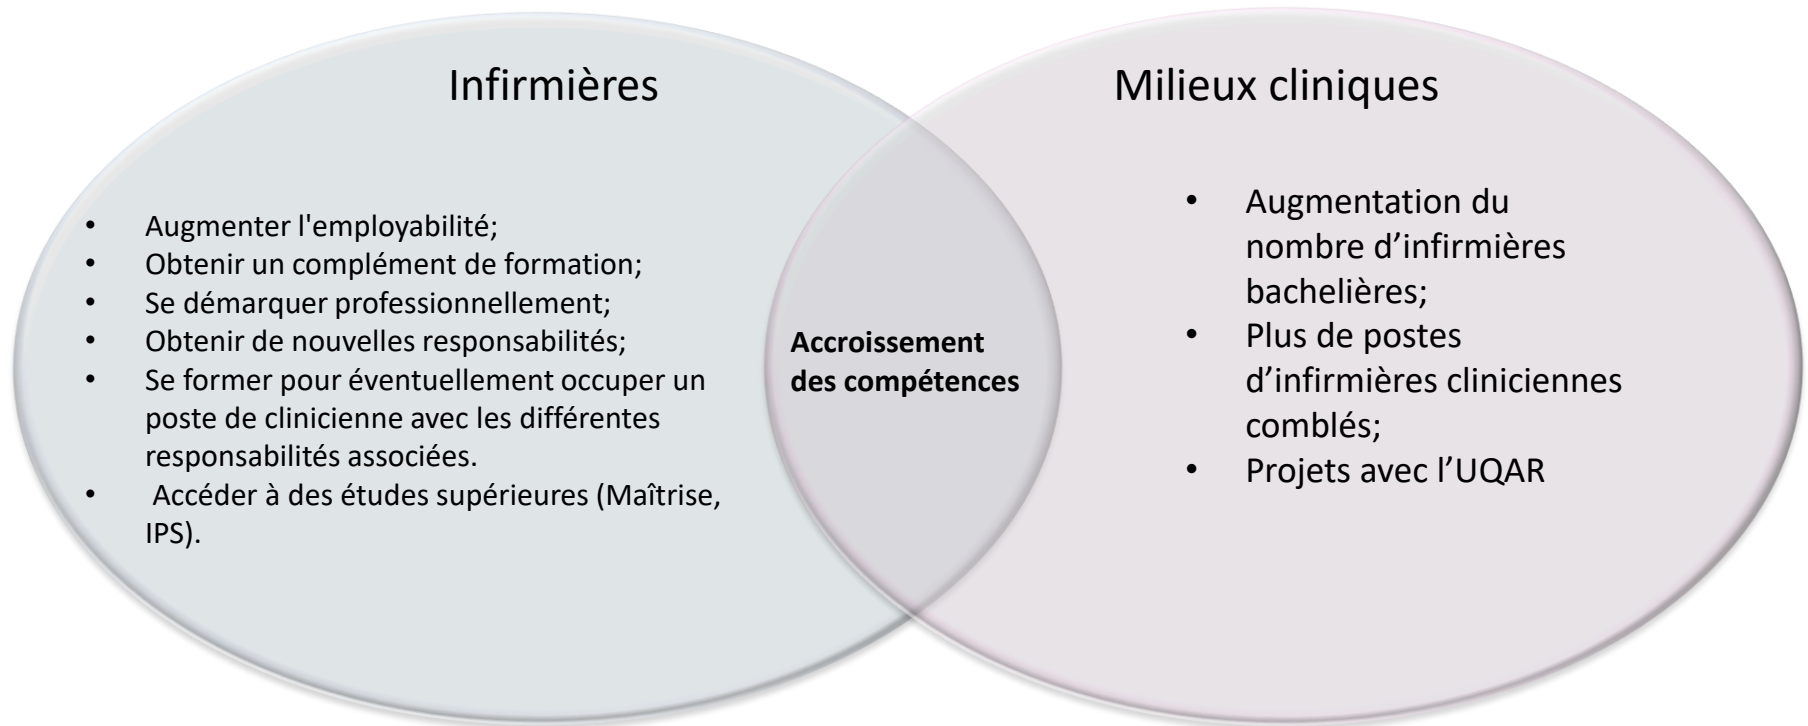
Infirmières

- Augmenter l'employabilité;
- Obtenir un complément de formation;
- Se démarquer professionnellement;
- Obtenir de nouvelles responsabilités;
- Se former pour éventuellement occuper un poste de clinicienne avec les différentes responsabilités associées.
- Accéder à des études supérieures (Maîtrise, IPS).

**Accroissement des compétences**

Milieux cliniques

- Augmentation du nombre d'infirmières bachelières;
- Plus de postes d'infirmières cliniciennes comblés;
- Projets avec l'UQAR